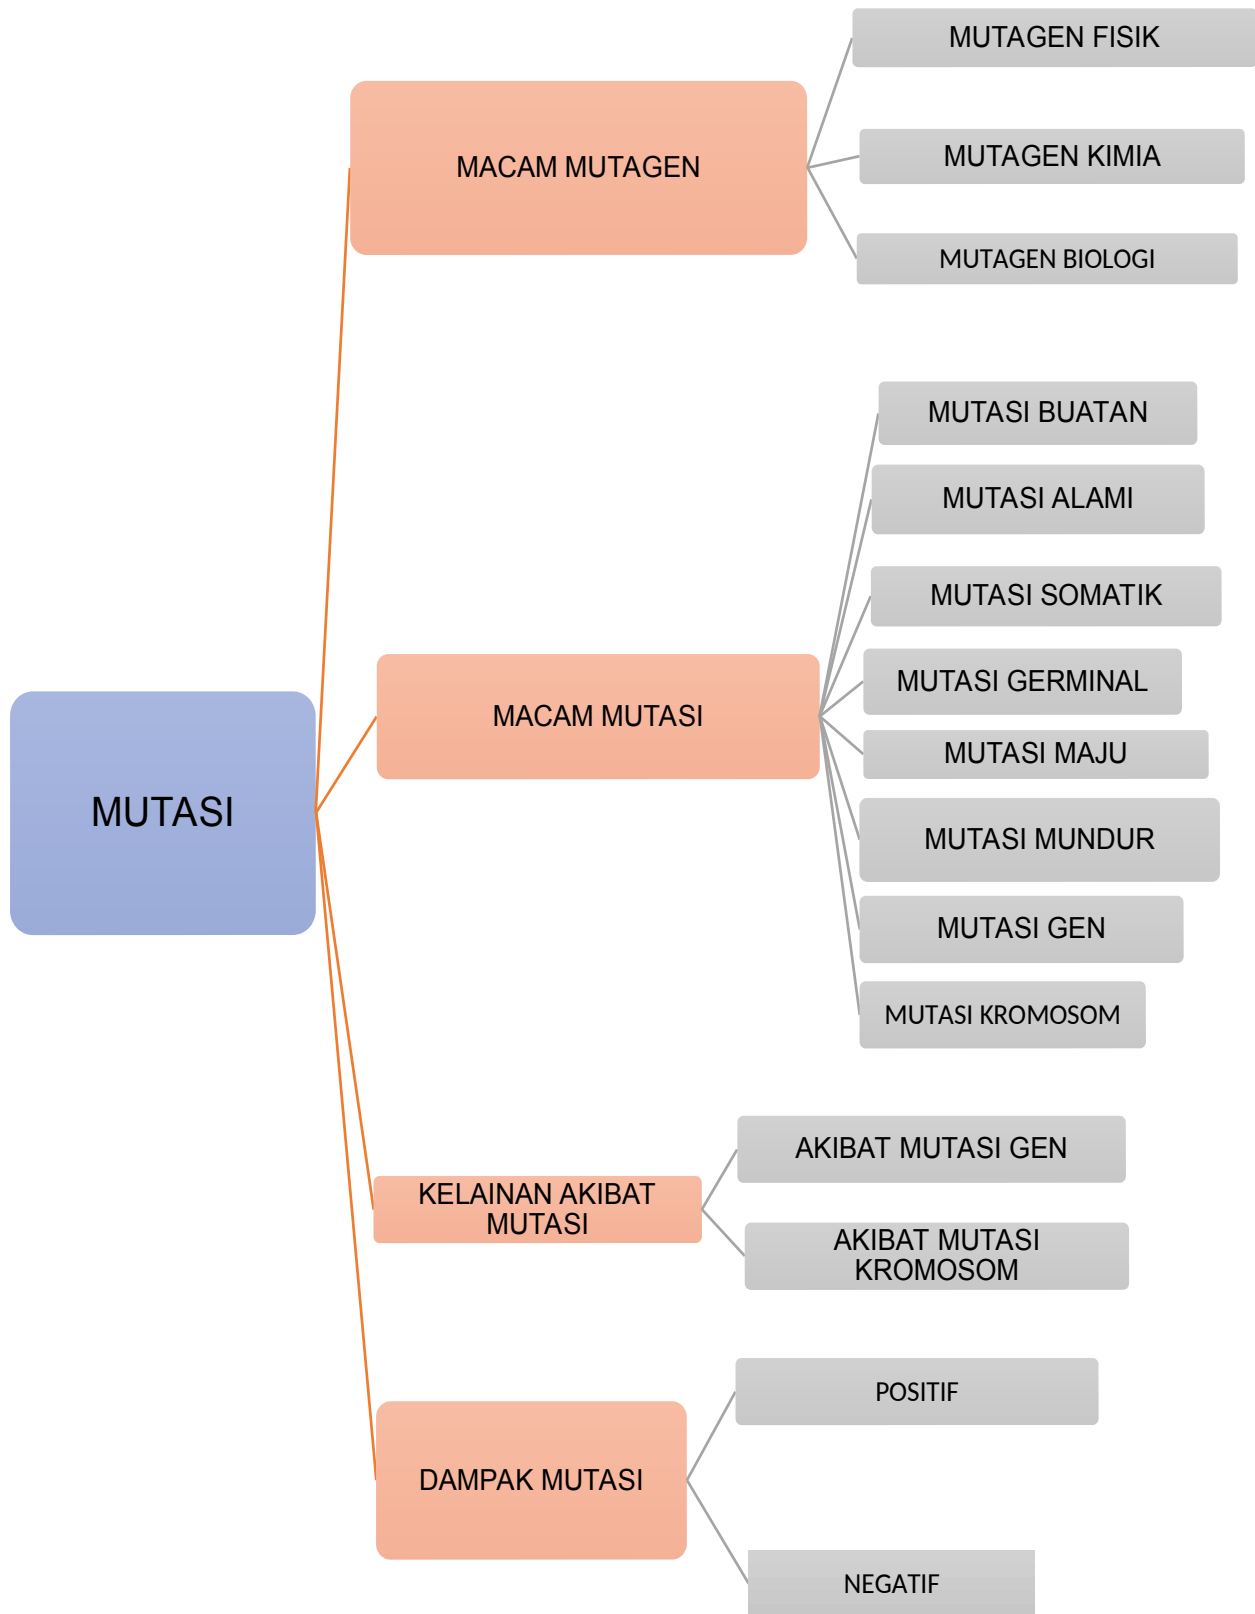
MUTASI

MACAM MUTAGEN

MUTAGEN FISIK

MUTAGEN KIMIA

MUTAGEN BIOLOGI

MACAM MUTASI

MUTASI BUATAN

MUTASI ALAMI

MUTASI SOMATIK

MUTASI GERMINAL

MUTASI MAJU

MUTASI MUNDUR

MUTASI GEN

MUTASI KROMOSOM

KELAINAN AKIBAT MUTASI

AKIBAT MUTASI GEN

AKIBAT MUTASI KROMOSOM

DAMPAK MUTASI

POSITIF

NEGATIF